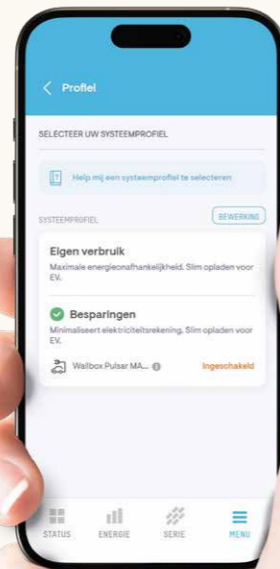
< Profiel

SELECTEER UW SYSTEEMPROFIEL

Help mij een systeemprofiel te selecteren

SYSTEEMPROFIEL

BEWERKING

Eigen verbruik

Maximale energieonafhankelijkheid. Slim opladen voor EV.

Besparingen

Minimaliseert elektriciteitsrekening. Slim opladen voor EV.

Wallbox Pulsar MA...

Ingeschakeld

STATUS

ENERGIE

SERIE

MENU